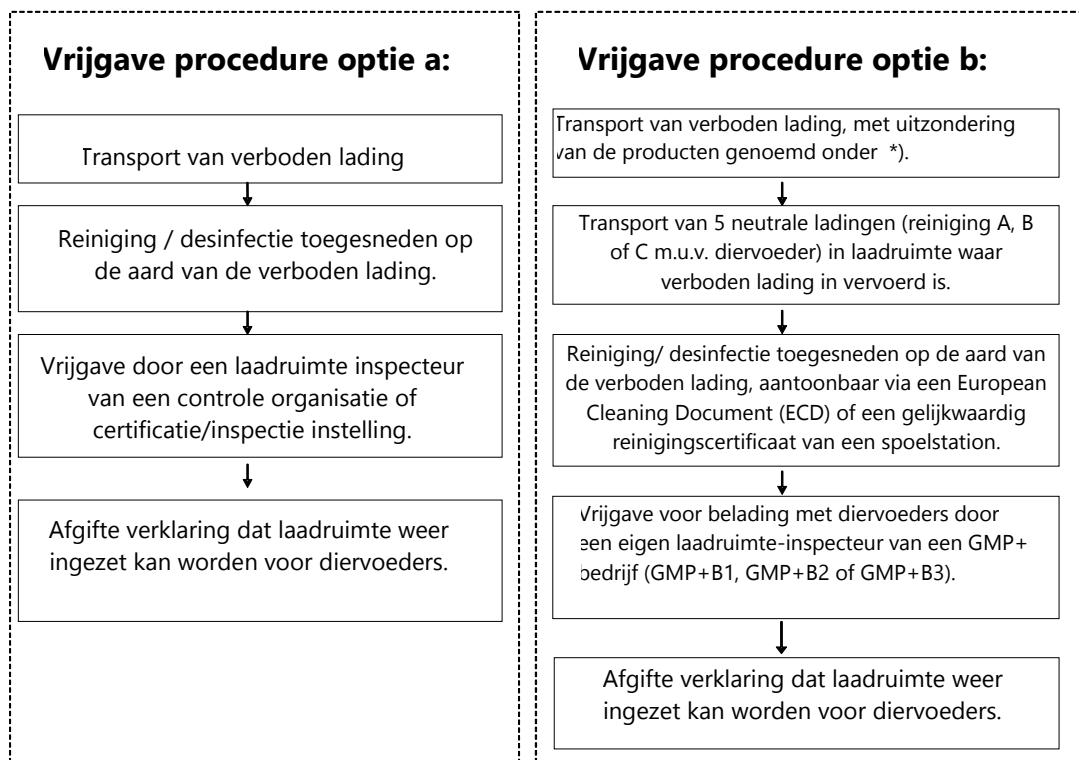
Vrijgave procedure optie a:

Transport van verboden lading

Reiniging / desinfectie toegesneden op de aard van de verboden lading.

Vrijgave door een laadruimte inspecteur van een controle organisatie of certificatie/inspectie instelling.

Afgifte verklaring dat laadruimte weer ingezet kan worden voor diervoeders.

Vrijgave procedure optie b:

Transport van verboden lading, met uitzondering van de producten genoemd onder *).

Transport van 5 neutrale ladingen (reiniging A, B of C m.u.v. diervoeder) in laadruimte waar verboden lading in vervoerd is.

Reiniging/ desinfectie toegesneden op de aard van de verboden lading, aantoonbaar via een European Cleaning Document (ECD) of een gelijkwaardig reinigingscertificaat van een spoelstation.

Vrijgave voor belading met diervoeders door een eigen laadruimte-inspecteur van een GMP+ bedrijf (GMP+B1, GMP+B2 of GMP+B3).

Afgifte verklaring dat laadruimte weer ingezet kan worden voor diervoeders.